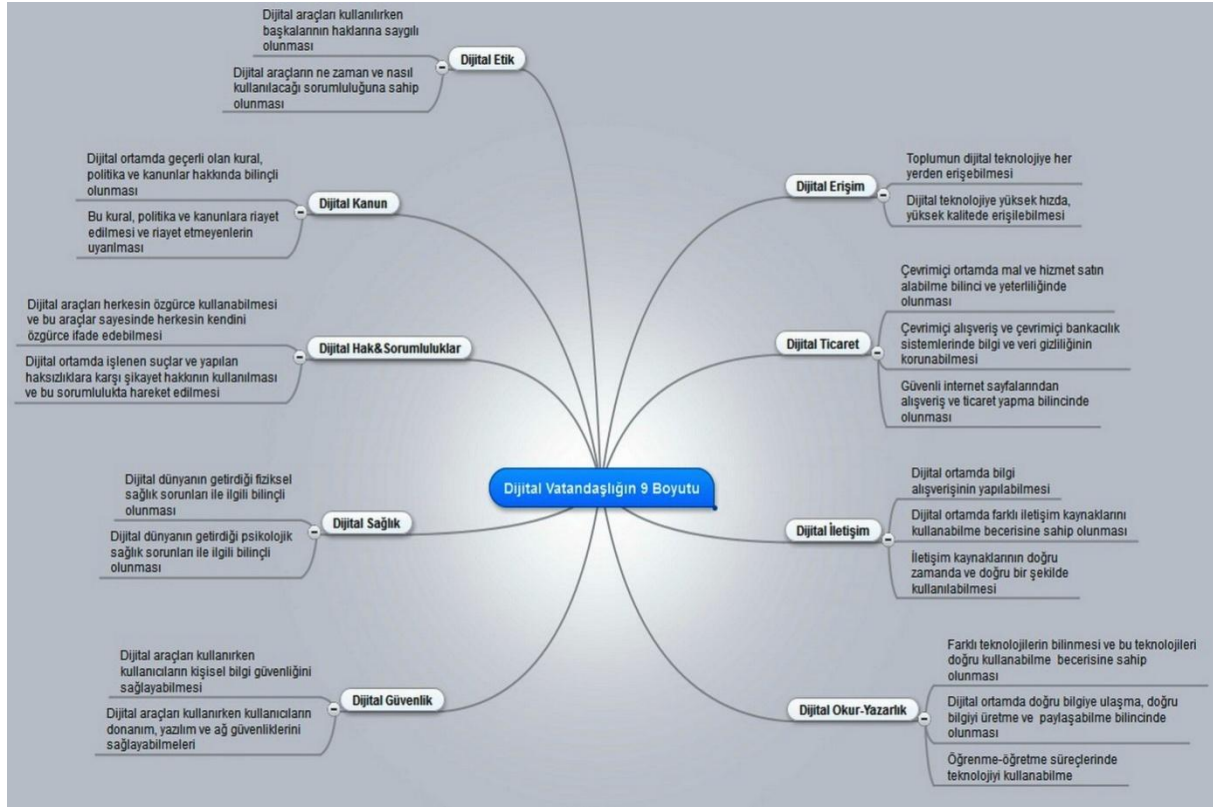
Dijital Vatandaşlığın 9 Boyutu

Dijital Etik

Dijital araçları kullanılırken başkalarının haklarına saygılı olunması

Dijital araçların ne zaman ve nasıl kullanılacağı sorumluluğuna sahip olunması

Dijital Kanun

Dijital ortamda geçerli olan kural, politika ve kanunlar hakkında bilinçli olunması

Bu kural, politika ve kanunlara riayet edilmesi ve riayet etmeyenlerin uyarılması

Dijital Hak&Sorumluluklar

Dijital araçları herkesin özgürce kullanabilmesi ve bu araçlar sayesinde herkesin kendini özgürce ifade edebilmesi

Dijital ortamda işlenen suçlar ve yapılan haksızlıklara karşı şikayet hakkının kullanılması ve bu sorumlulukta hareket edilmesi

Dijital Sağlık

Dijital dünyanın getirdiği fiziksel sağlık sorunları ile ilgili bilinçli olunması

Dijital dünyanın getirdiği psikolojik sağlık sorunları ile ilgili bilinçli olunması

Dijital Güvenlik

Dijital araçları kullanırken kullanıcıların kişisel bilgi güvenliğini sağlayabilmesi

Dijital araçları kullanırken kullanıcıların donanım, yazılım ve ağ güvenliklerini sağlayabilmeleri

Dijital Erişim

Toplumun dijital teknolojiye her yerden erişebilmesi

Dijital teknolojiye yüksek hızda, yüksek kalitede erişilebilmesi

Dijital Ticaret

Çevrimiçi ortamda mal ve hizmet satın alabilme bilinci ve yeterliliğinde olunması

Çevrimiçi alışveriş ve çevrimiçi bankacılık sistemlerinde bilgi ve veri gizliliğinin korunabilmesi

Güvenli internet sayfalarından alışveriş ve ticaret yapma bilincinde olunması

Dijital İletişim

Dijital ortamda bilgi alışverişinin yapılabilmesi

Dijital ortamda farklı iletişim kaynaklarını kullanabilme becerisine sahip olunması

İletişim kaynaklarının doğru zamanda ve doğru bir şekilde kullanılabilmesi

Dijital Okur-Yazarlık

Farklı teknolojilerin bilinmesi ve bu teknolojileri doğru kullanabilme becerisine sahip olunması

Dijital ortamda doğru bilgiye ulaşma, doğru bilgiyi üretme ve paylaşabilme bilincinde olunması

Öğrenme-öğretme süreçlerinde teknolojiyi kullanabilme